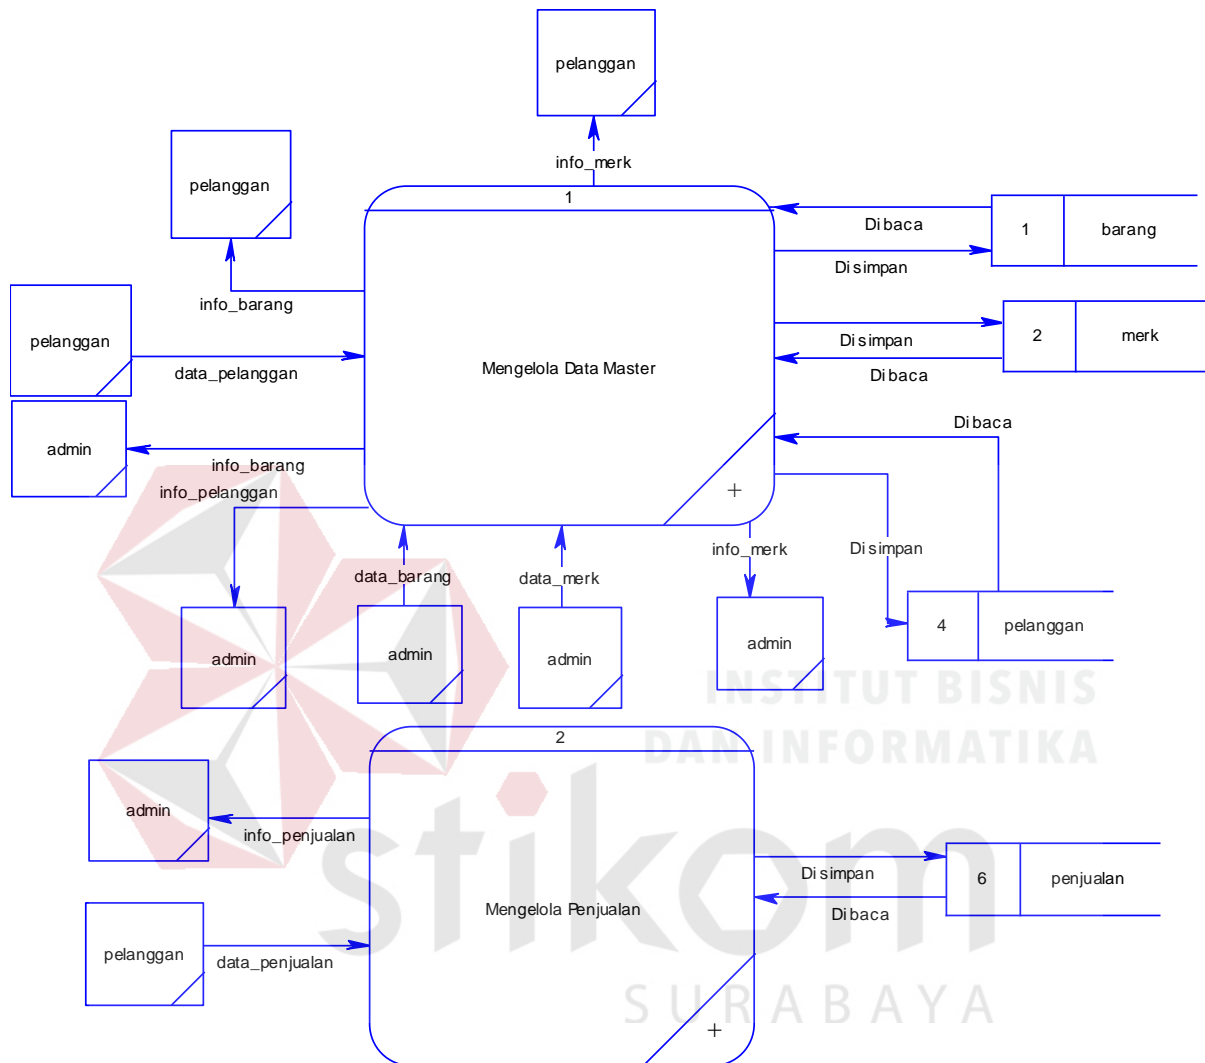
pelanggan

info_merk

pelanggan

1

Dibaca

1 barang

Disimpan

info_barang

pelanggan

data_pelanggan

Mengelola Data Master

Disimpan

2 merk

Dibaca

admin

info_barang

info_pelanggan

Dibaca

+

info_merk

Disimpan

data_barang

data_merk

admin

admin

admin

admin

4 pelanggan

INSTITUT BISNIS DAN INFORMATIKA

2

admin

info_penjualan

Disimpan

6 penjualan

Dibaca

Mengelola Penjualan

pelanggan

data_penjualan

stikom

SURABAYA

+